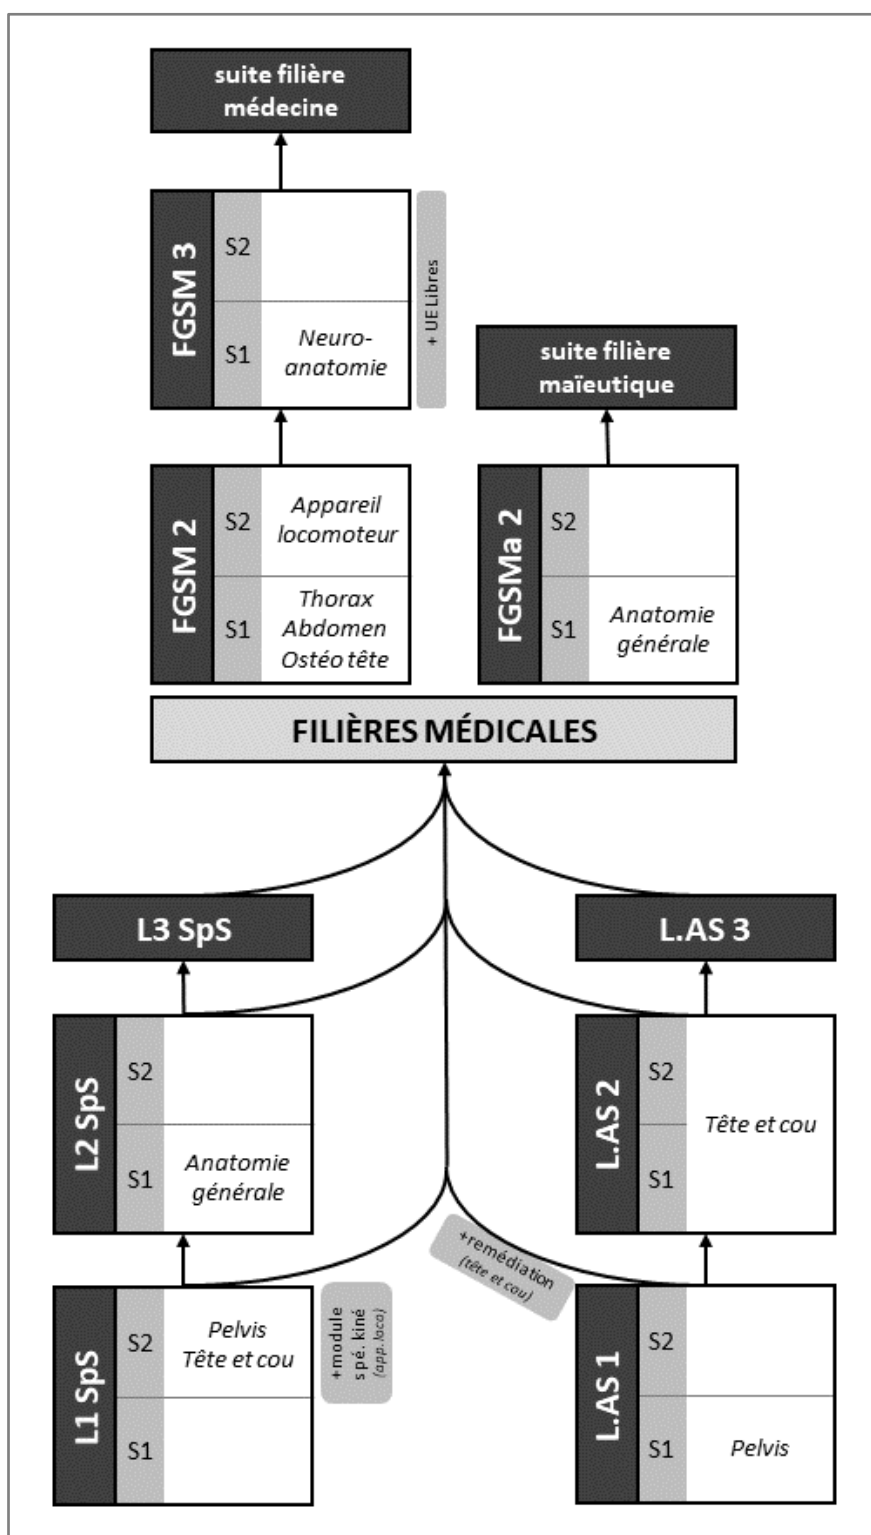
suite filière médecine

FGSM 3
S2
S1 Neuro-anatomie
+ UE Libres

suite filière maïeutique

FGSM 2
S2 Appareil locomoteur
S1 Thorax Abdomen Ostéo tête

FGSMa 2
S2
S1 Anatomie générale

FILIÈRES MÉDICALES

L3 SpS

L.AS 3

L2 SpS
S2
S1 Anatomie générale

L.AS 2
S2
S1
Tête et cou

+remédiation (tête et cou)

L1 SpS
S2 Pelvis Tête et cou
S1
+module spé. kiné (app. loco)

L.AS 1
S2
S1 Pelvis